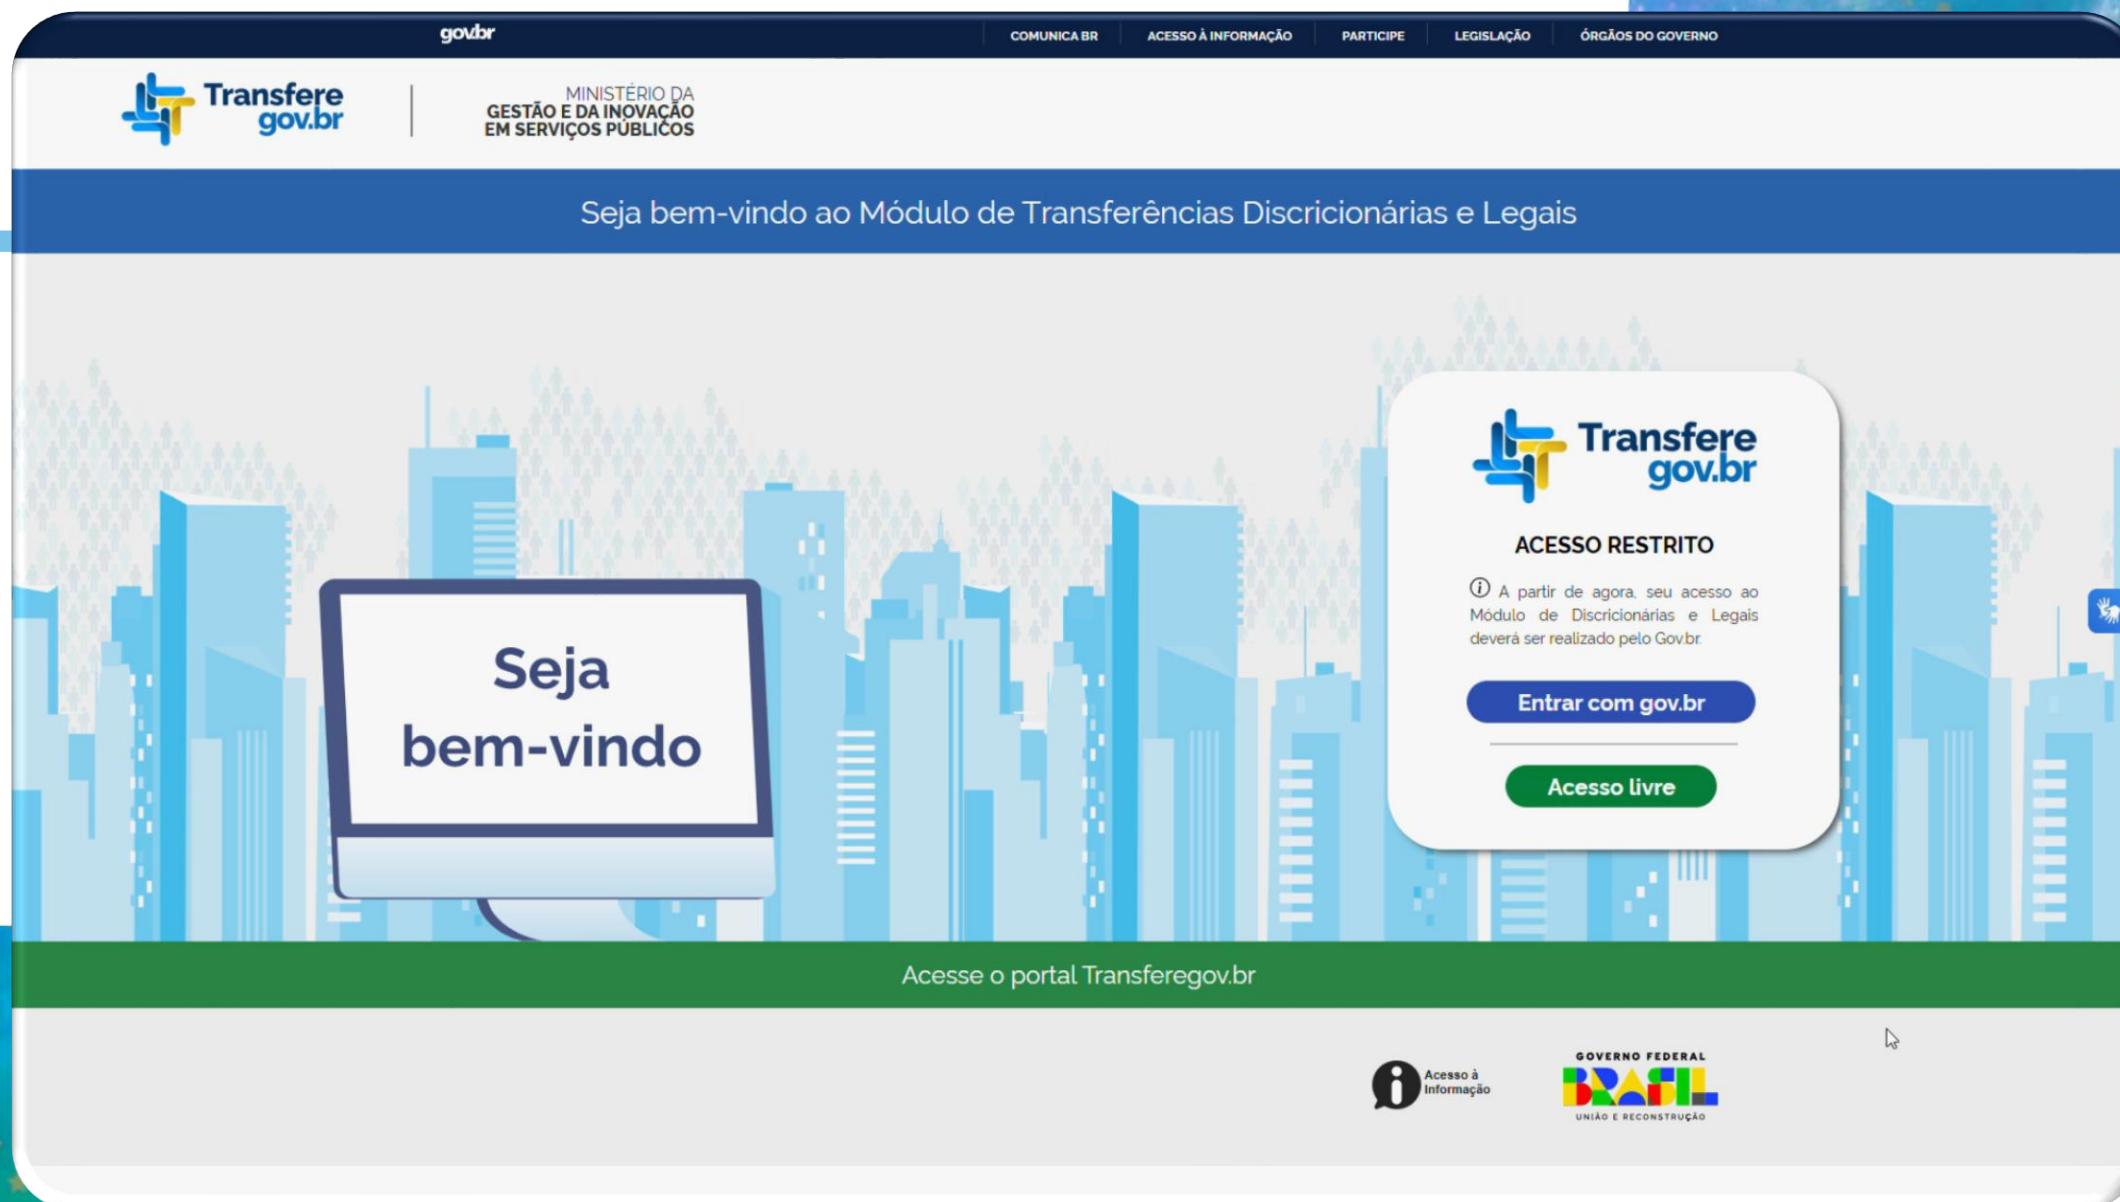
gov.br

COMUNICA BR ACESSO À INFORMAÇÃO PARTICIPE LEGISLAÇÃO ÓRGÃOS DO GOVERNO

Transfere gov.br

MINISTÉRIO DA GESTÃO E DA INOVAÇÃO EM SERVIÇOS PÚBLICOS

Seja bem-vindo ao Módulo de Transferências Discricionárias e Legais

Seja bem-vindo

Transfere gov.br

ACESSO RESTRITO

A partir de agora, seu acesso ao Módulo de Discricionárias e Legais deverá ser realizado pelo Gov.br.

Entrar com gov.br

Acesso livre

Acesse o portal Transferegov.br

Acesso à Informação

GOVERNO FEDERAL BRASIL UNIÃO E RECONSTRUÇÃO